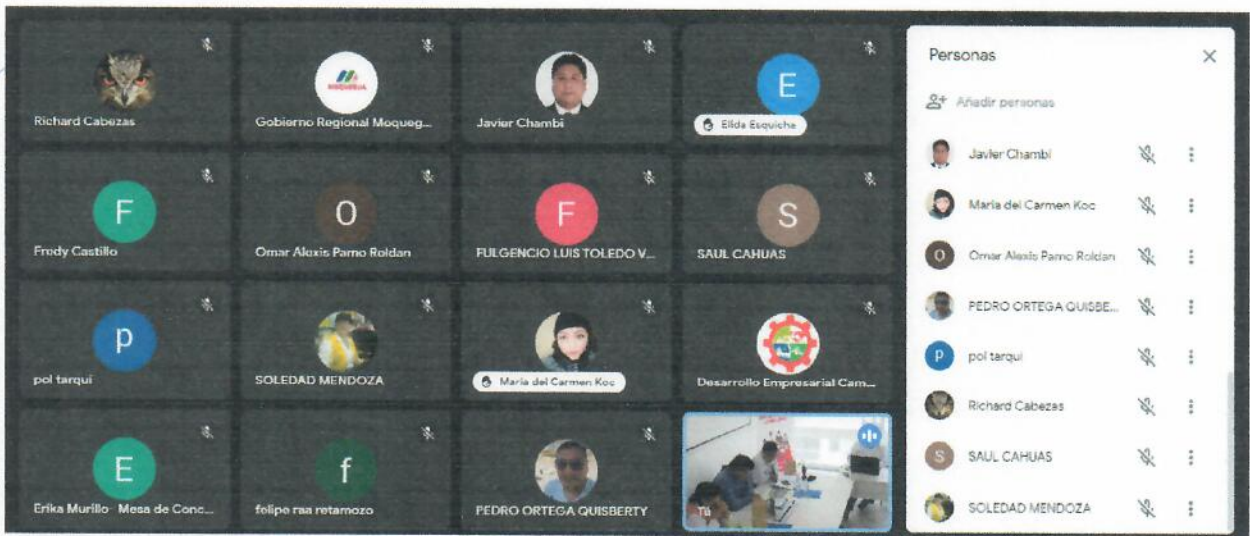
Richard Cabezas

MOQUEGUA
Gobierno Regional Moqueg...

Javier Chambi

E
Elida Esquiche

F
Fredy Castillo

O
Omar Alexis Pamo Roldan

F
FULGENCIO LUIS TOLEDO V...

S
SAUL CAHUAS

p
pol tarqui

SOLEDAD MENDOZA

Maria del Carmen Koc

Desarrollo Empresarial Cam...

E
Erika Murillo - Mesa de Conc...

f
felipe raa retamozo

PEDRO ORTEGA QUISBERTY

Tú

Personas

Añadir personas

Javier Chambi

Maria del Carmen Koc

O
Omar Alexis Pamo Roldan

PEDRO ORTEGA QUISBE...

p
pol tarqui

Richard Cabezas

S
SAUL CAHUAS

SOLEDAD MENDOZA